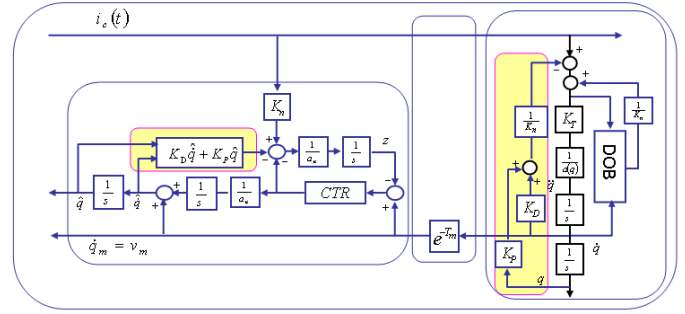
$i_c(t)$

$K_n$

$K_D\hat{\dot{q}} + K_P\hat{q}$

+

−

−

$\frac{1}{a_n}$

$\frac{1}{s}$

$z$

$\frac{1}{s}$

+

+

$\frac{1}{s}$

$\frac{1}{a_n}$

$CTR$

−

+

$\hat{q}$

$\hat{\dot{q}}$

$\dot{q}_m = v_m$

$e^{-T_m}$

+

−

+

$\frac{1}{K_n}$

$K_T$

$\frac{1}{K_n}$

+

+

$\ddot{q}$

$\frac{1}{a(q)}$

DOB

$K_D$

$\frac{1}{s}$

$\dot{q}$

$K_P$

$\frac{1}{s}$

$q$